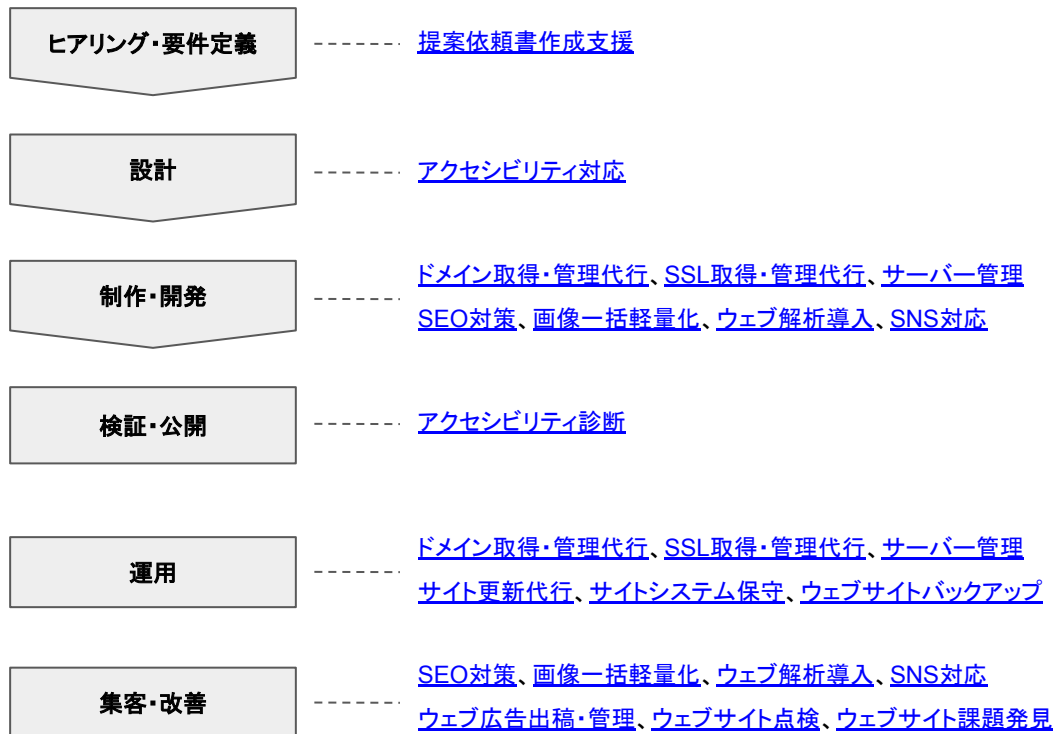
ヒアリング・要件定義

提案依頼書作成支援

設計

アクセシビリティ対応

制作・開発

ドメイン取得・管理代行、SSL取得・管理代行、サーバー管理
SEO対策、画像一括軽量化、ウェブ解析導入、SNS対応

検証・公開

アクセシビリティ診断

運用

ドメイン取得・管理代行、SSL取得・管理代行、サーバー管理
サイト更新代行、サイトシステム保守、ウェブサイトバックアップ

集客・改善

SEO対策、画像一括軽量化、ウェブ解析導入、SNS対応
ウェブ広告出稿・管理、ウェブサイト点検、ウェブサイト課題発見